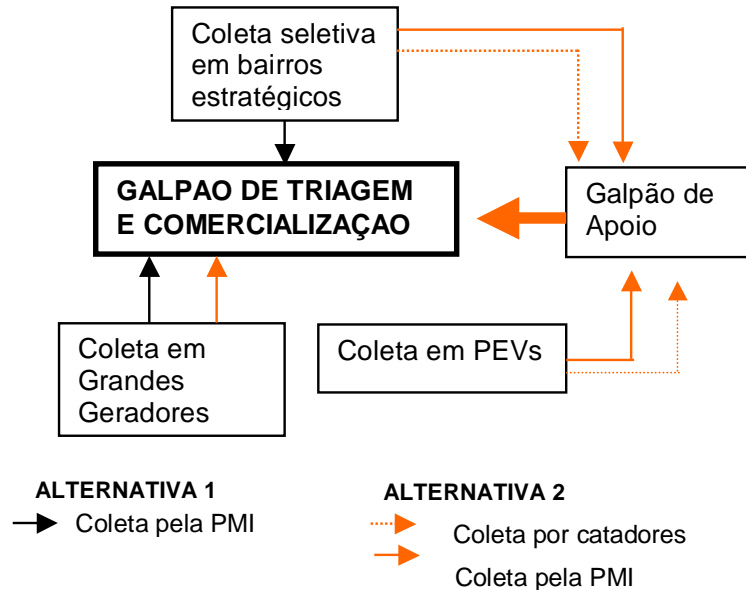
Coleta seletiva em bairros estratégicos

GALPAO DE TRIAGEM E COMERCIALIZAÇAO

Galpão de Apoio

Coleta em Grandes Geradores

Coleta em PEVs

ALTERNATIVA 1
Coleta pela PMI

ALTERNATIVA 2
Coleta por catadores
Coleta pela PMI